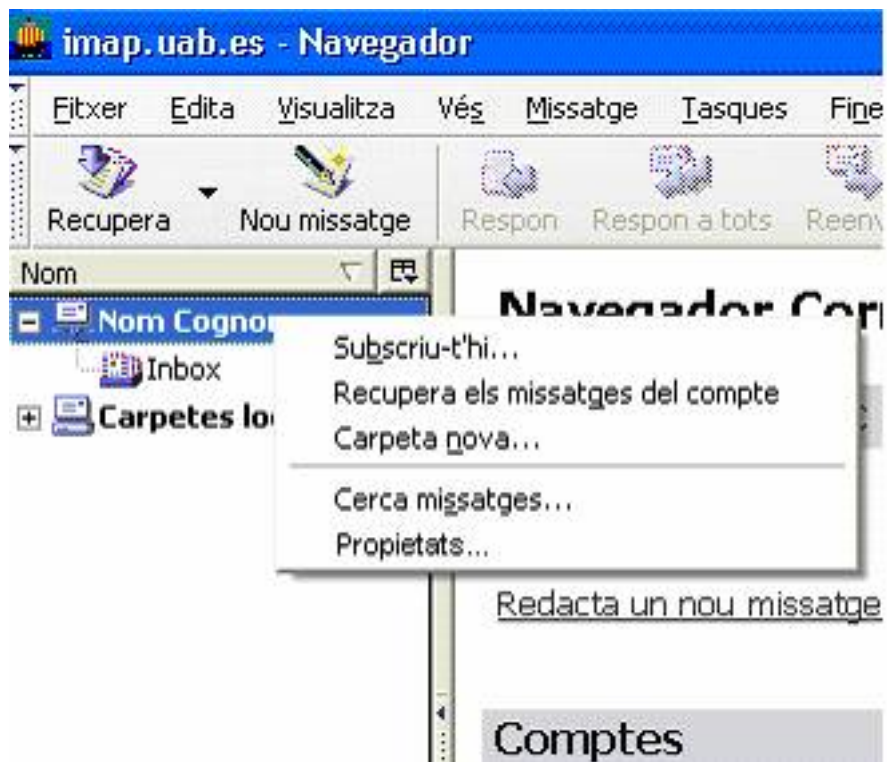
imap.uab.es - Navegador

Fitxer Edita Visualitza Vés Missatge Tasques Fine

Recupera Nou missatge Respon Respon a tots Reenv

Nom

Nom Cognom

Inbox

Carpetes lo

Navegador Cor

Subscriu-t'hi...
Recupera els missatges del compte
Carpeta nova...

Cerca missatges...
Propietats...

Redacta un nou missatge

Comptes